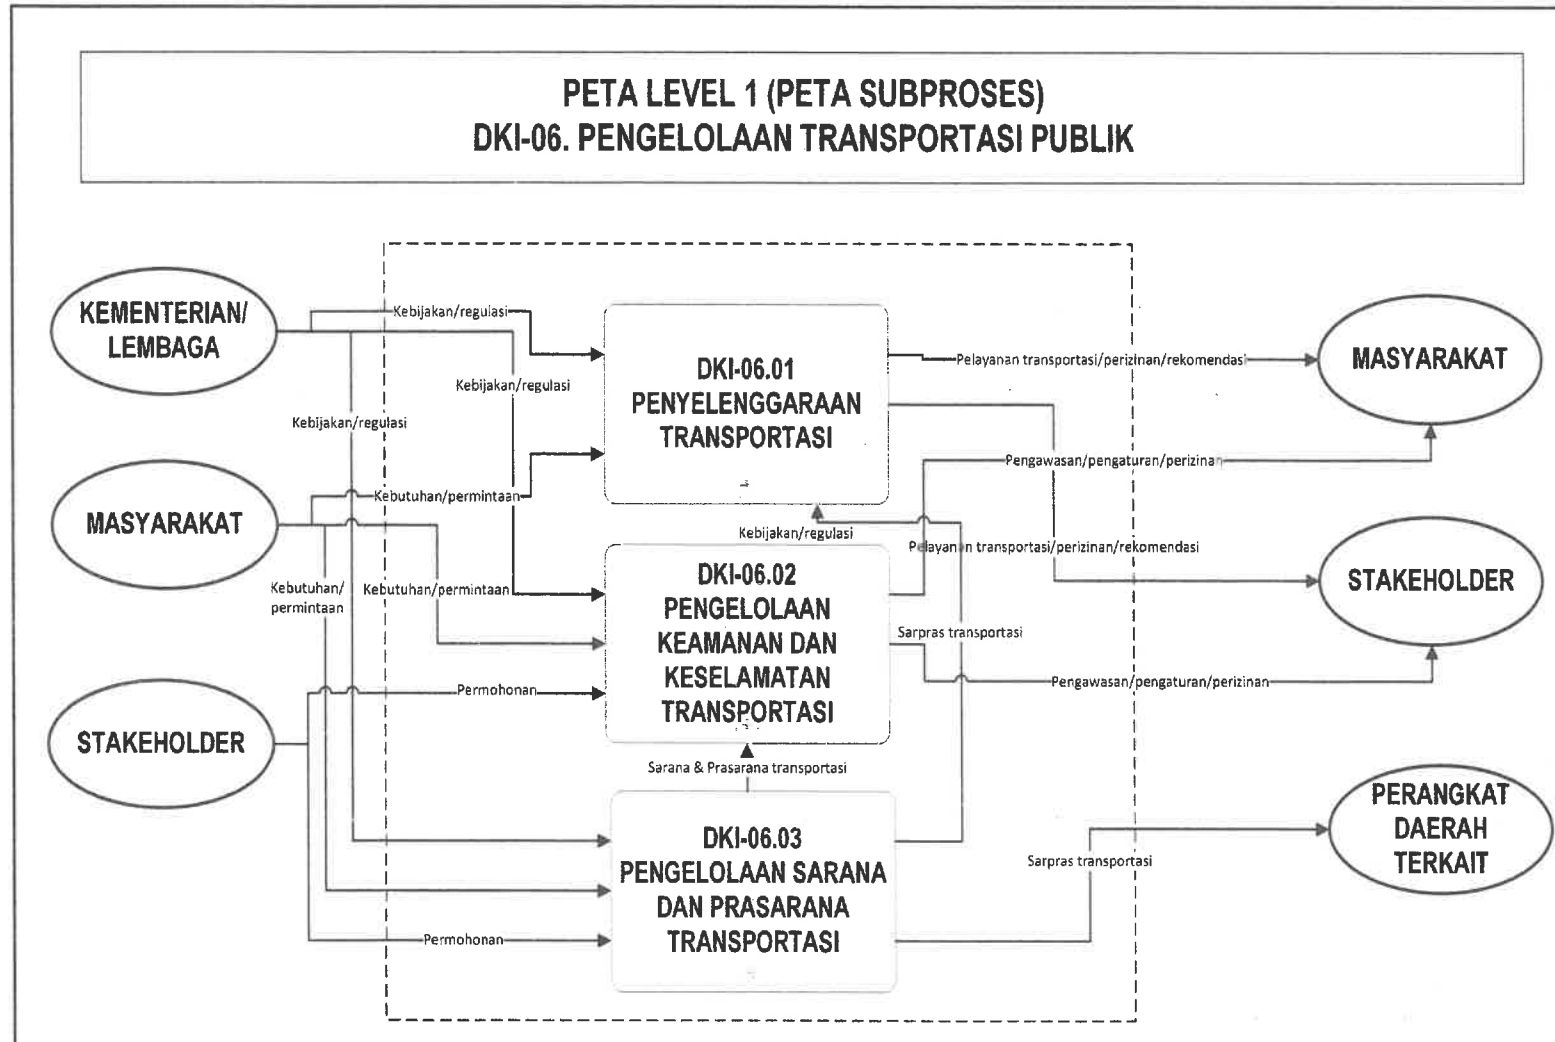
PETA LEVEL 1 (PETA SUBPROSES)
DKI-06. PENGELOLAAN TRANSPORTASI PUBLIK

KEMENTERIAN/ LEMBAGA

MASYARAKAT

STAKEHOLDER

Kebijakan/regulasi

Kebijakan/regulasi

Kebijakan/regulasi

Kebutuhan/permintaan

Kebutuhan/ permintaan

Kebutuhan/permintaan

Permohonan

Permohonan

DKI-06.01 PENYELENGGARAAN TRANSPORTASI

Kebijakan/regulasi

DKI-06.02 PENGELOLAAN KEAMANAN DAN KESELAMATAN TRANSPORTASI

Sarana & Prasarana transportasi

DKI-06.03 PENGELOLAAN SARANA DAN PRASARANA TRANSPORTASI

Pelayanan transportasi/perizinan/rekomendasi

Pengawasan/pengaturan/perizinan

Pelayanan transportasi/perizinan/rekomendasi

Sarpras transportasi

Pengawasan/pengaturan/perizinan

Sarpras transportasi

MASYARAKAT

STAKEHOLDER

PERANGKAT DAERAH TERKAIT